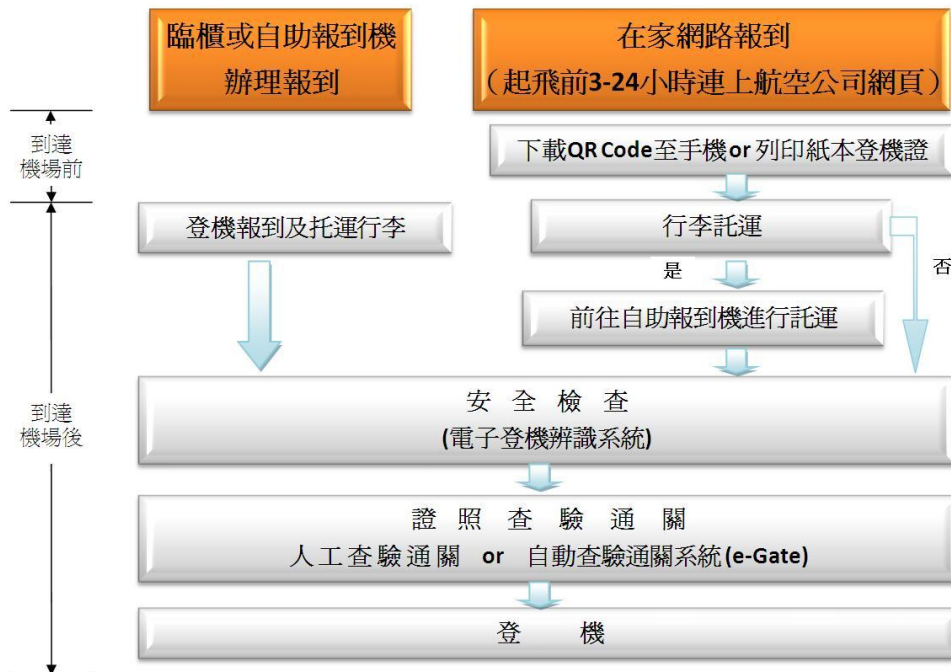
臨櫃或自助報到機辦理報到

在家網路報到
(起飛前3-24小時連上航空公司網頁)

到達機場前

下載QR Code至手機or 列印紙本登機證

登機報到及托運行李

行李託運

是

否

前往自助報到機進行託運

到達機場後

安 全 檢 查
(電子登機辨識系統)

證 照 查 驗 通 關
人工查驗通關 or 自動查驗通關系統(e-Gate)

登 機